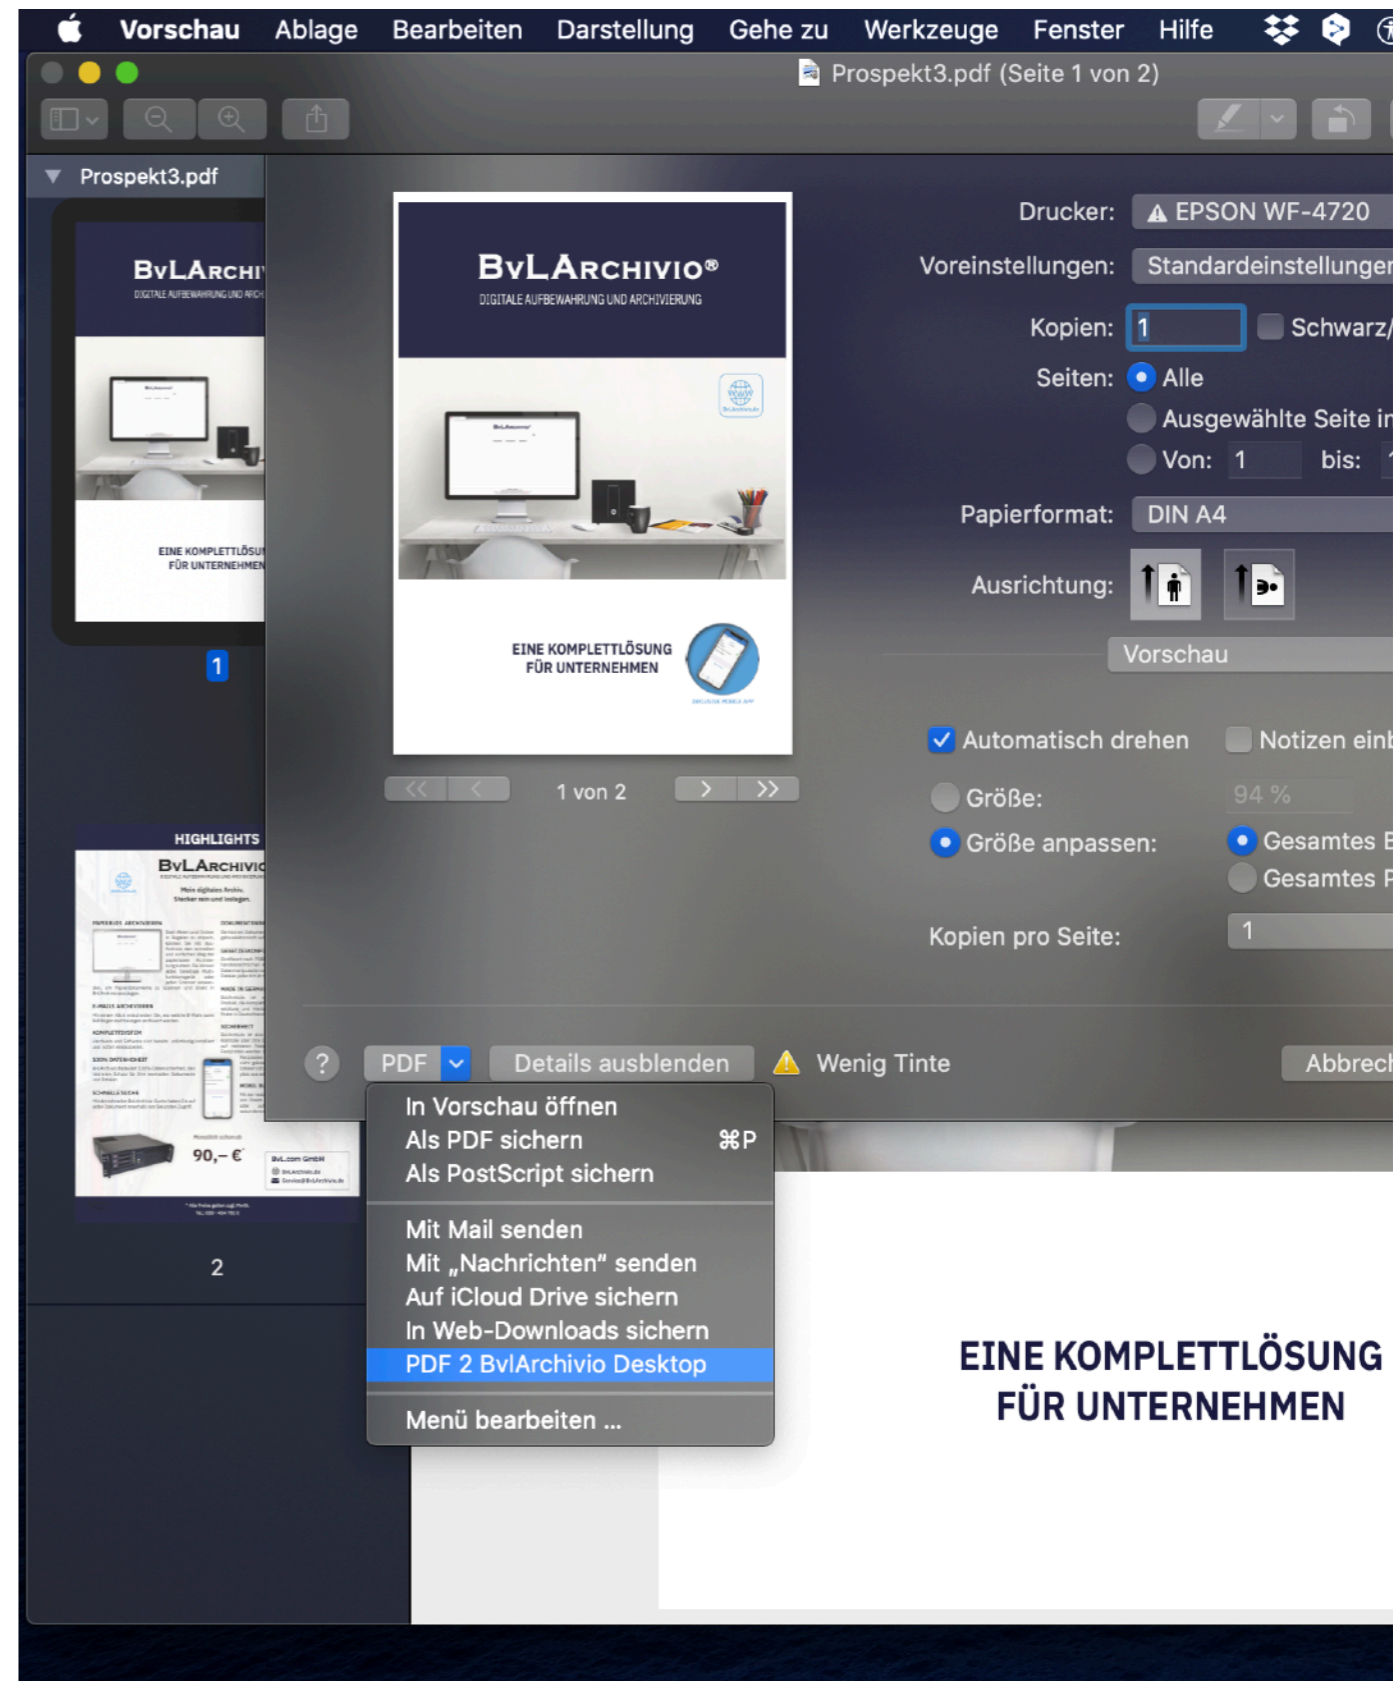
Vorschau Ablage Bearbeiten Darstellung Gehe zu Werkzeuge Fenster Hilfe

Prospekt3.pdf (Seite 1 von 2)

Prospekt3.pdf

BvLArchi
DIGITALE AUFBEWAHRUNG UND ARCH

EINE KOMPLETTLÖSU
FÜR UNTERNEHMEN

1

HIGHLIGHTS
BvLArchivio

90,– €

2

BvLArchivio®
DIGITALE AUFBEWAHRUNG UND ARCHIVIERUNG

EINE KOMPLETTLÖSUNG
FÜR UNTERNEHMEN

1 von 2

Drucker: EPSON WF-4720
Voreinstellungen: Standardeinstellunger
Kopien: 1 Schwarz/
Seiten: Alle
Ausgewählte Seite ir
Von: 1 bis:
Papierformat: DIN A4
Ausrichtung:
Vorschau
Automatisch drehen Notizen einb
Größe: 94 %
Größe anpassen: Gesamtes E
Gesamtes F
Kopien pro Seite: 1

? PDF Details ausblenden Wenig Tinte Abbrech

In Vorschau öffnen
Als PDF sichern ⌘P
Als PostScript sichern
Mit Mail senden
Mit „Nachrichten“ senden
Auf iCloud Drive sichern
In Web-Downloads sichern
PDF 2 BvlArchivio Desktop
Menü bearbeiten ...

EINE KOMPLETTLÖSUNG
FÜR UNTERNEHMEN